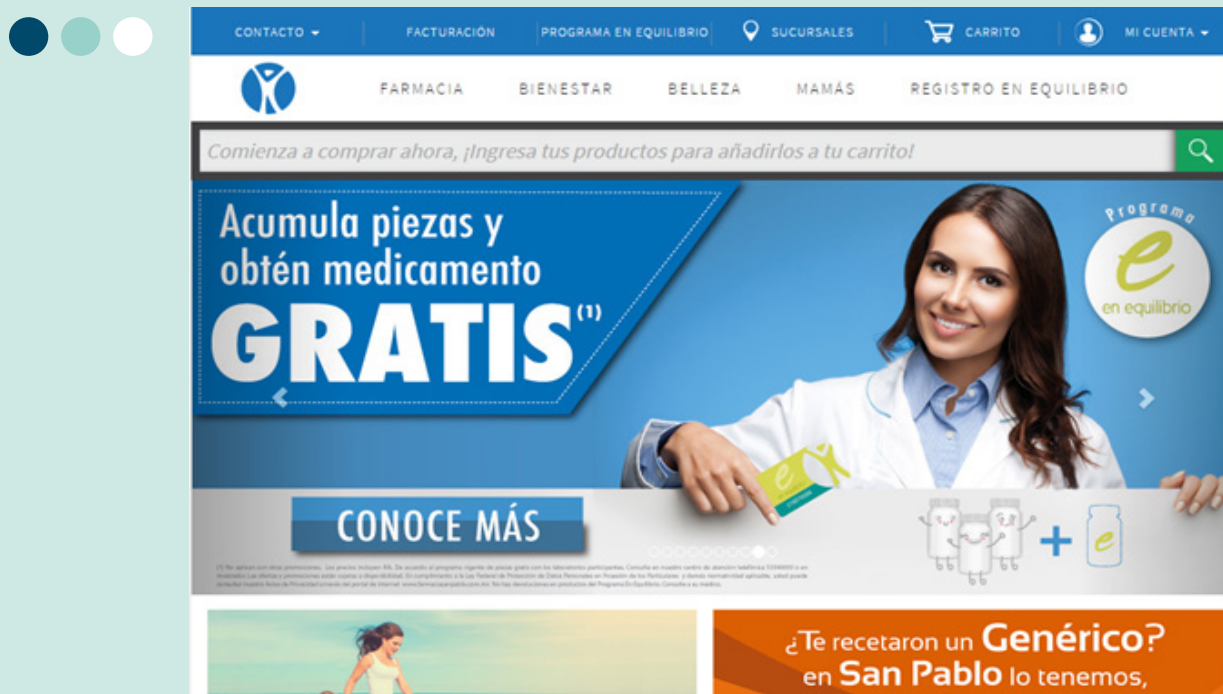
CONTACTO ▾ FACTURACIÓN PROGRAMA EN EQUILIBRIO SUCURSALES CARRITO MI CUENTA ▾

FARMACIA BIENESTAR BELLEZA MAMÁS REGISTRO EN EQUILIBRIO

Comienza a comprar ahora, ¡Ingresa tus productos para añadirlos a tu carrito!

Acumula piezas y obtén medicamento GRATIS⁽¹⁾

Programa en equilibrio

CONOCE MÁS

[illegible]

¿Te recetaron un Genérico? en San Pablo lo tenemos,